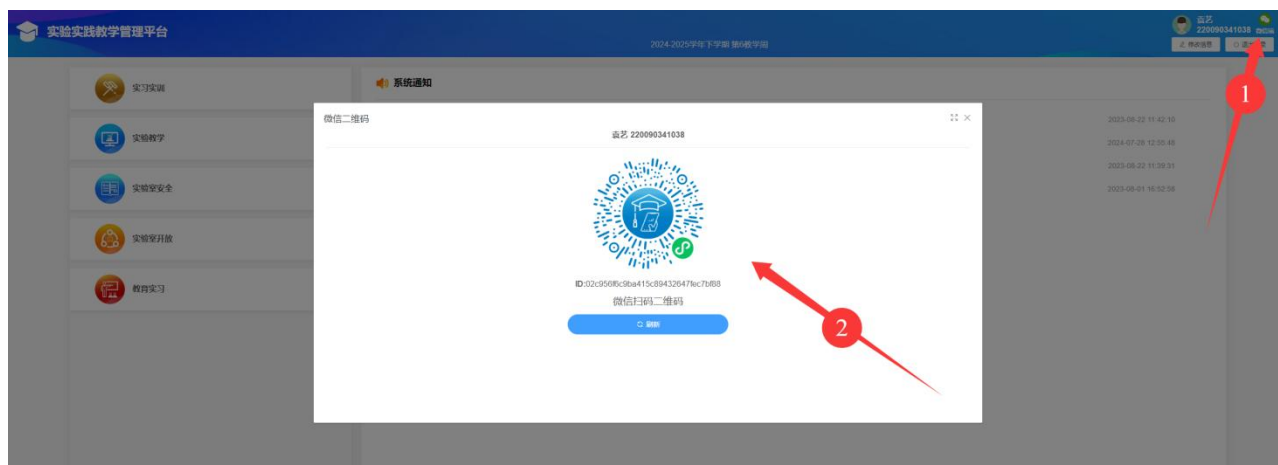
实验实践教学管理平台

2024-2025学年下学期 第6教学周

袁艺
220090341038
微信端

修改信息 退出登录

实习实训

实验教学

实验室安全

实验室开放

教育实习

系统通知

2023-08-22 11:42:10

2024-07-28 12:55:48

2023-08-22 11:39:31

2023-09-01 16:52:58

微信二维码

袁艺 220090341038

ID:02c956f6c9ba415c89432647fec7bf88

微信扫码二维码

刷新

1

2